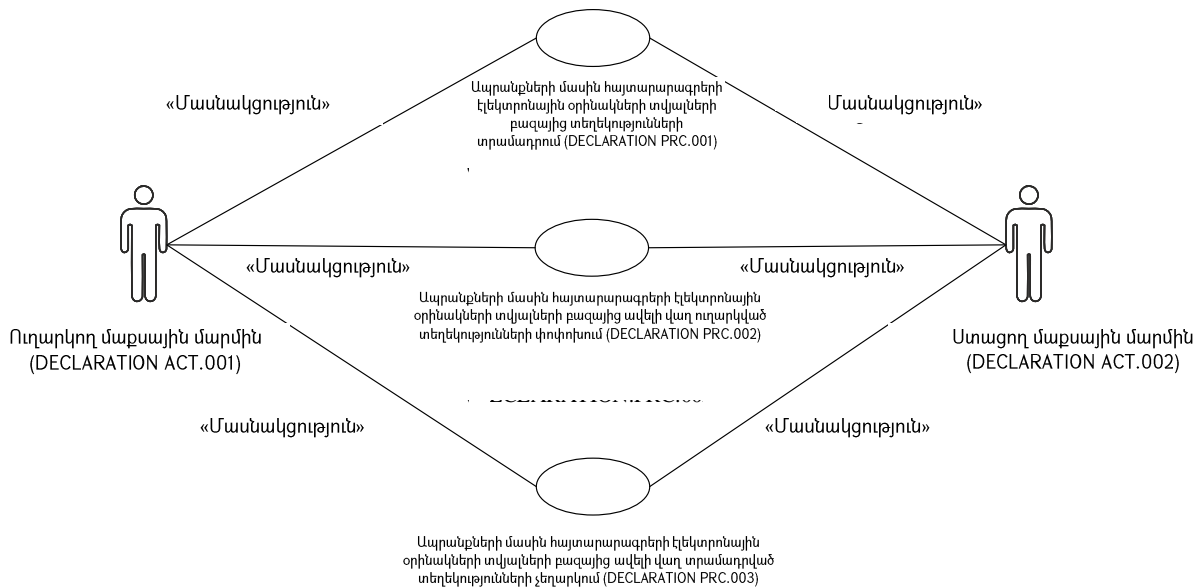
«Մասնակցություն»

Ապրանքների մասին հայտարարագրերի էլեկտրոնային օրինակների տվյալների բազայից տեղեկությունների տրամադրում (DECLARATION PRC.001)

Մասնակցություն»

«Մասնակցություն»

«Մասնակցություն»

Ապրանքների մասին հայտարարագրերի էլեկտրոնային օրինակների տվյալների բազայից ավելի վաղ ուղարկված տեղեկությունների փոփոխում (DECLARATION PRC.002)

Ուղարկող մաքսային մարմին (DECLARATION ACT.001)

Ստացող մաքսային մարմին (DECLARATION ACT.002)

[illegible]

«Մասնակցություն»

«Մասնակցություն»

Ապրանքների մասին հայտարարագրերի էլեկտրոնային օրինակների տվյալների բազայից ավելի վաղ տրամադրված տեղեկությունների չեղարկում (DECLARATION PRC.003)